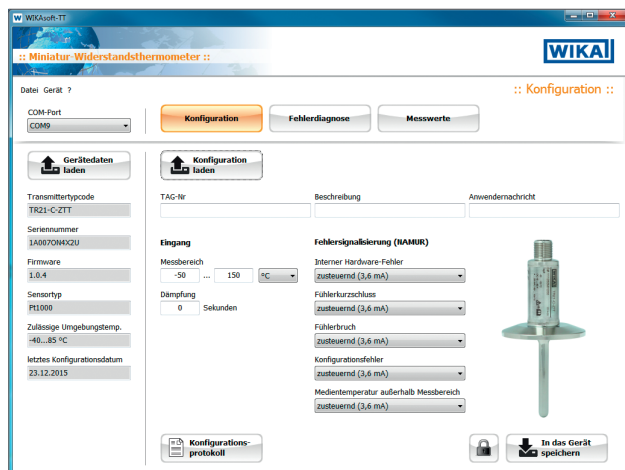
WIKAsoft-TT

:: Miniatur-Widerstandsthermometer ::

WIKA

Datei Gerät ?

:: Konfiguration ::

COM-Port
COM9

Konfiguration
Fehlerdiagnose
Messwerte

Gerätedaten laden

Konfiguration laden

Transmittertypcode
TR21-C-ZTT

Seriennummer
1A007ON4X2U

Firmware
1.0.4

Sensortyp
Pt1000

Zulässige Umgebungstemp.
-40...85 °C

letztes Konfigurationsdatum
23.12.2015

TAG-Nr

Beschreibung

Anwendernachricht

Eingang

Messbereich
-50 ... 150 °C

Dämpfung
0 Sekunden

Fehlersignalisierung (NAMUR)

Interner Hardware-Fehler
zusteuernd (3,6 mA)

Fühlerkurzschluss
zusteuernd (3,6 mA)

Fühlerbruch
zusteuernd (3,6 mA)

Konfigurationsfehler
zusteuernd (3,6 mA)

Medientemperatur außerhalb Messbereich
zusteuernd (3,6 mA)

Konfigurationsprotokoll

In das Gerät speichern